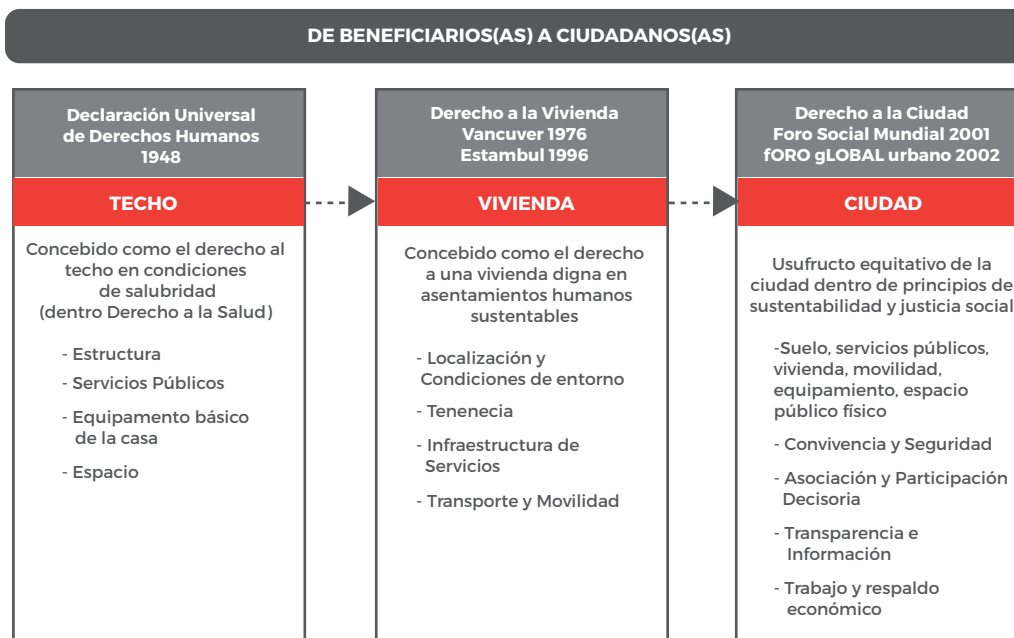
DE BENEFICIARIOS(AS) A CIUDADANOS(AS)

Declaración Universal de Derechos Humanos 1948

TECHO

Concebido como el derecho al techo en condiciones de salubridad (dentro Derecho a la Salud)

- Estructura

- Servicios Públicos

- Equipamento básico de la casa

- Espacio

Derecho a la Vivienda Vancuver 1976 Estambul 1996

VIVIENDA

Concebido como el derecho a una vivienda digna en asentamientos humanos sustentables

- Localización y Condiciones de entorno

- Tenenecia

- Infraestructura de Servicios

- Transporte y Movilidad

Derecho a la Ciudad Foro Social Mundial 2001 fORO gLOBAL urbano 2002

CIUDAD

Usufructo equitativo de la ciudad dentro de principios de sustentabilidad y justicia social

-Suelo, servicios públicos, vivienda, movilidad, equipamiento, espacio público físico

- Convivencia y Seguridad

- Asociación y Participación Decisoria

- Transparencia e Información

- Trabajo y respaldo económico